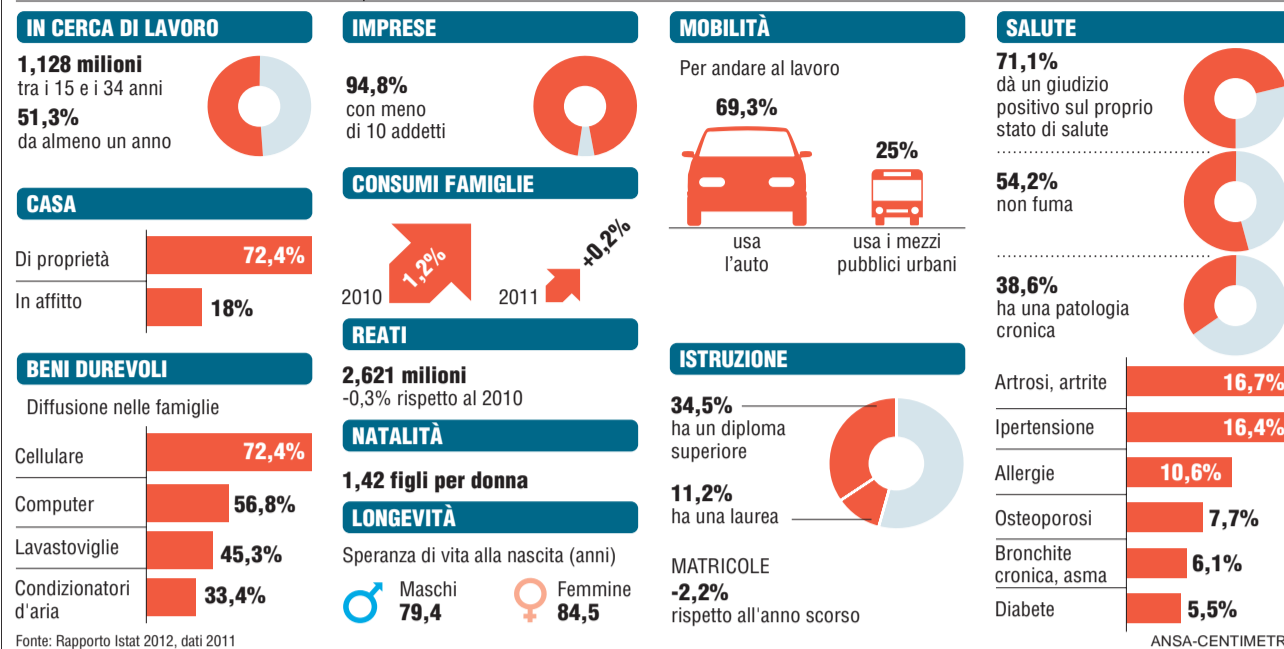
IN CERCA DI LAVORO

1,128 milioni
tra i 15 e i 34 anni

51,3%
da almeno un anno

CASA

| | |
|---|---|
| Di proprietà | 72,4% |
| In affitto | 18% |

BENI DUREVOLI

Diffusione nelle famiglie

| | |
|---|---|
| Cellulare | 72,4% |
| Computer | 56,8% |
| Lavastoviglie | 45,3% |
| Condizionatori d'aria | 33,4% |

IMPRESE

94,8%
con meno di 10 addetti

CONSUMI FAMIGLIE

2010 1,2%
2011 +0,2%

REATI

2,621 milioni
-0,3% rispetto al 2010

NATALITÀ

1,42 figli per donna

LONGEVITÀ

Speranza di vita alla nascita (anni)

Maschi 79,4
Femmine 84,5

MOBILITÀ

Per andare al lavoro

69,3%
usa l'auto

25%
usa i mezzi pubblici urbani

ISTRUZIONE

34,5%
ha un diploma superiore

11,2%
ha una laurea

MATRICOLE
-2,2%
rispetto all'anno scorso

SALUTE

71,1%
dà un giudizio positivo sul proprio stato di salute

54,2%
non fuma

38,6%
ha una patologia cronica

| | |
|---|---|
| Artrosi, artrite | 16,7% |
| Ipertensione | 16,4% |
| Allergie | 10,6% |
| Osteoporosi | 7,7% |
| Bronchite cronica, asma | 6,1% |
| Diabete | 5,5% |

Fonte: Rapporto Istat 2012, dati 2011

ANSA-CENTIMETR